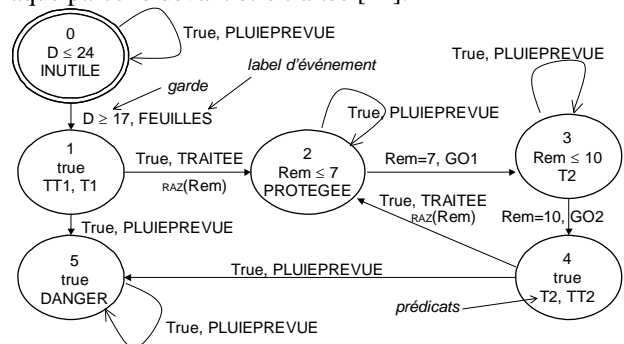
0
$D \leq 24$
INUTILE

True, PLUIEPREVUE

garde

label d'événement

$D \geq 17$, FEUILLES

True, PLUIEPREVUE

True, PLUIEPREVUE

1
true
TT1, T1

True, TRAITEE

RAZ(Rem)

2
$Rem \leq 7$
PROTEGEE

Rem=7, GO1

3
$Rem \leq 10$
T2

True, TRAITEE

RAZ(Rem)

Rem=10, GO2

True, PLUIEPREVUE

5
true
DANGER

True, PLUIEPREVUE

4
true
T2, TT2

prédicats

True, PLUIEPREVUE